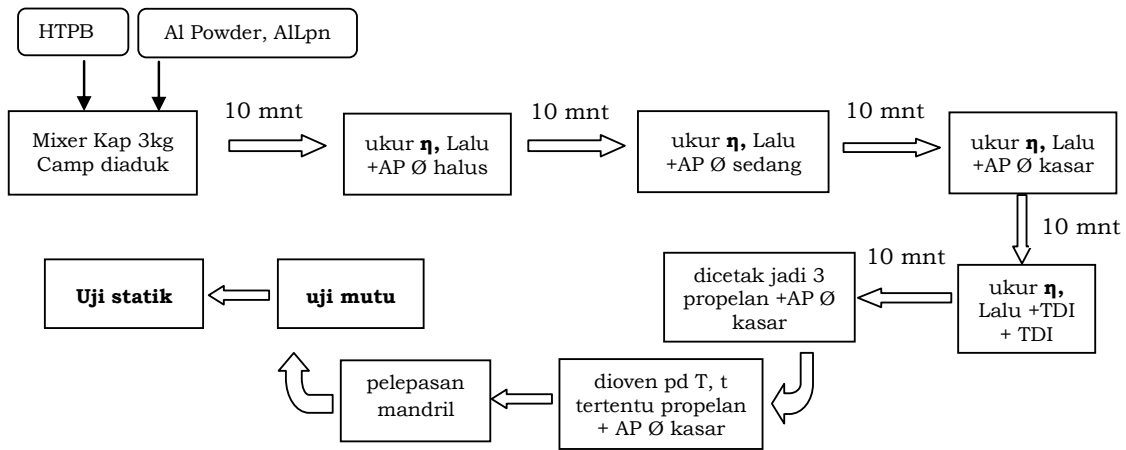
HTPB

Al Powder, AlLpn

Mixer Kap 3kg Camp diaduk

10 mnt

ukur **η,** Lalu +AP Ø halus

10 mnt

ukur **η,** Lalu +AP Ø sedang

10 mnt

ukur **η,** Lalu +AP Ø kasar

10 mnt

ukur **η,** Lalu +TDI + TDI

10 mnt

dicetak jadi 3 propelan +AP Ø kasar

dioven pd T, t tertentu propelan + AP Ø kasar

pelepasan mandril

uji mutu

Uji statik